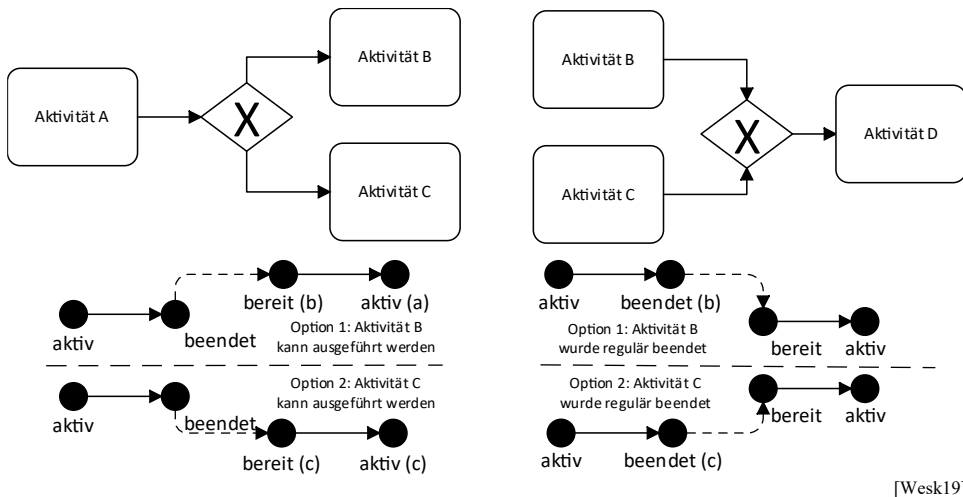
Aktivität A

X

Aktivität B

Aktivität C

Aktivität B

Aktivität C

X

Aktivität D

bereit (b)

aktiv (a)

aktiv

beendet

Option 1: Aktivität B kann ausgeführt werden

Option 2: Aktivität C kann ausgeführt werden

aktiv

beendet

bereit (c)

aktiv (c)

aktiv

beendet (b)

Option 1: Aktivität B wurde regulär beendet

bereit

aktiv

Option 2: Aktivität C wurde regulär beendet

bereit

aktiv

aktiv

beendet (c)

[Wesk19]